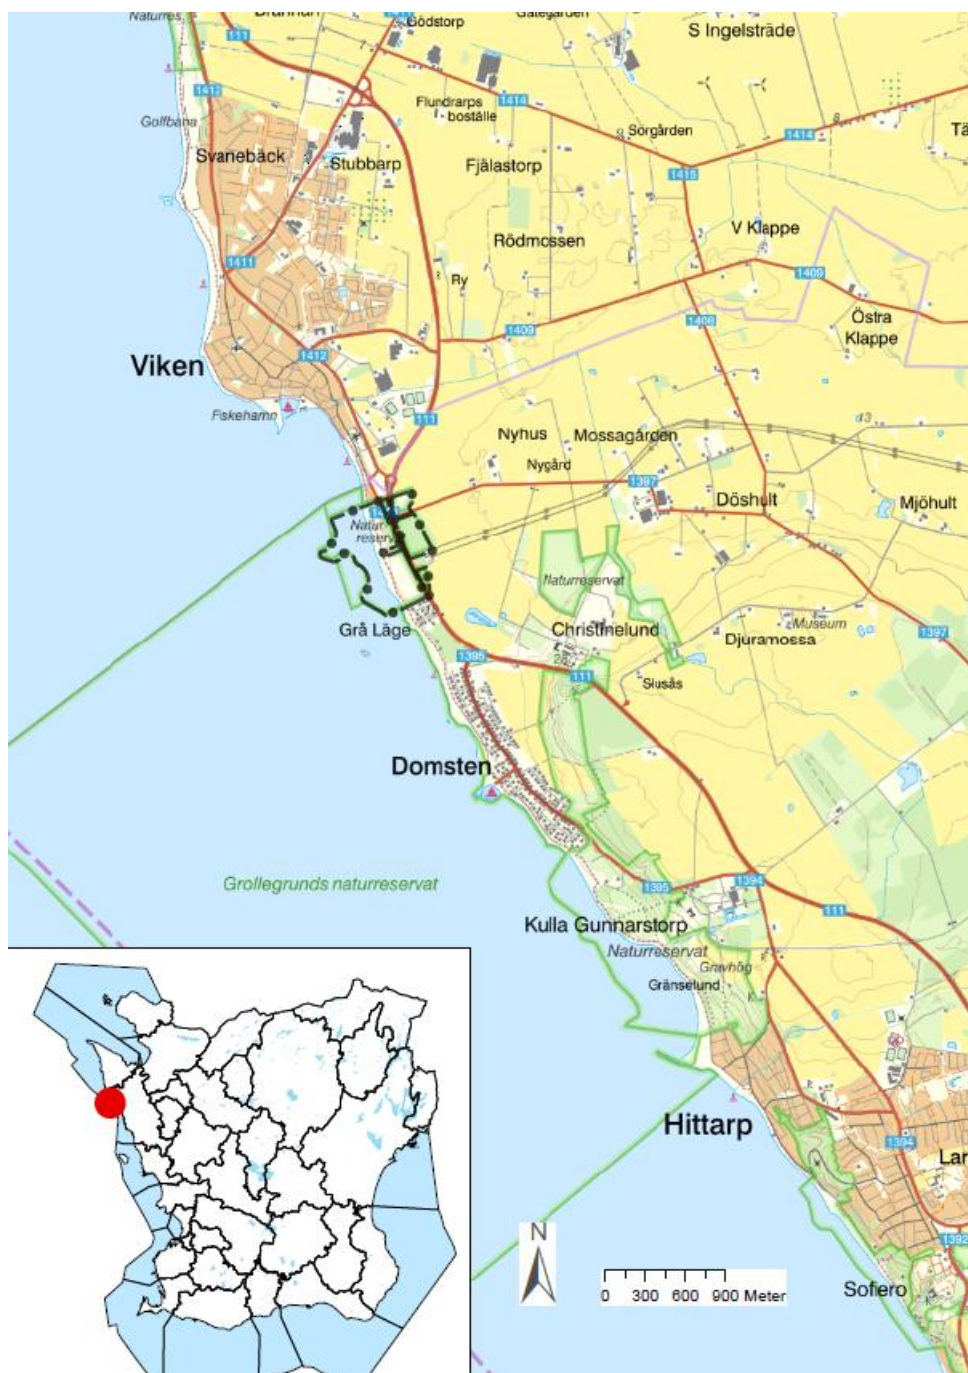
Naturres.
Brunnan
Gödstorp
Gategården
S Ingelsträde
111
1412
1414
Flundrarps boställe
Golfbana
Sorgården
1414
Tå
Svanebäck
Stubbarp
Fjälastorp
1415
V Klappe
1411
Rödmossen
Ry
1409
1409
1408
Östra Klappe
Viken
1412
Fiskehamn
111
Nyhus
Mossagården
Nygård
1397
Döshult
Mjöhult
Naturreservat
Naturreservat
Grå Läge
Christinelund
Museum
Djuramossa
1397
1395
111
Slusås
Domsten
Grollegrunds naturreservat
1395
1394
111
Kulla Gunnarstorp
Naturreservat
Gravhög
Gränselund
Hittarp
1394
Lar
1392
N
0 300 600 900 Meter
Sofiero